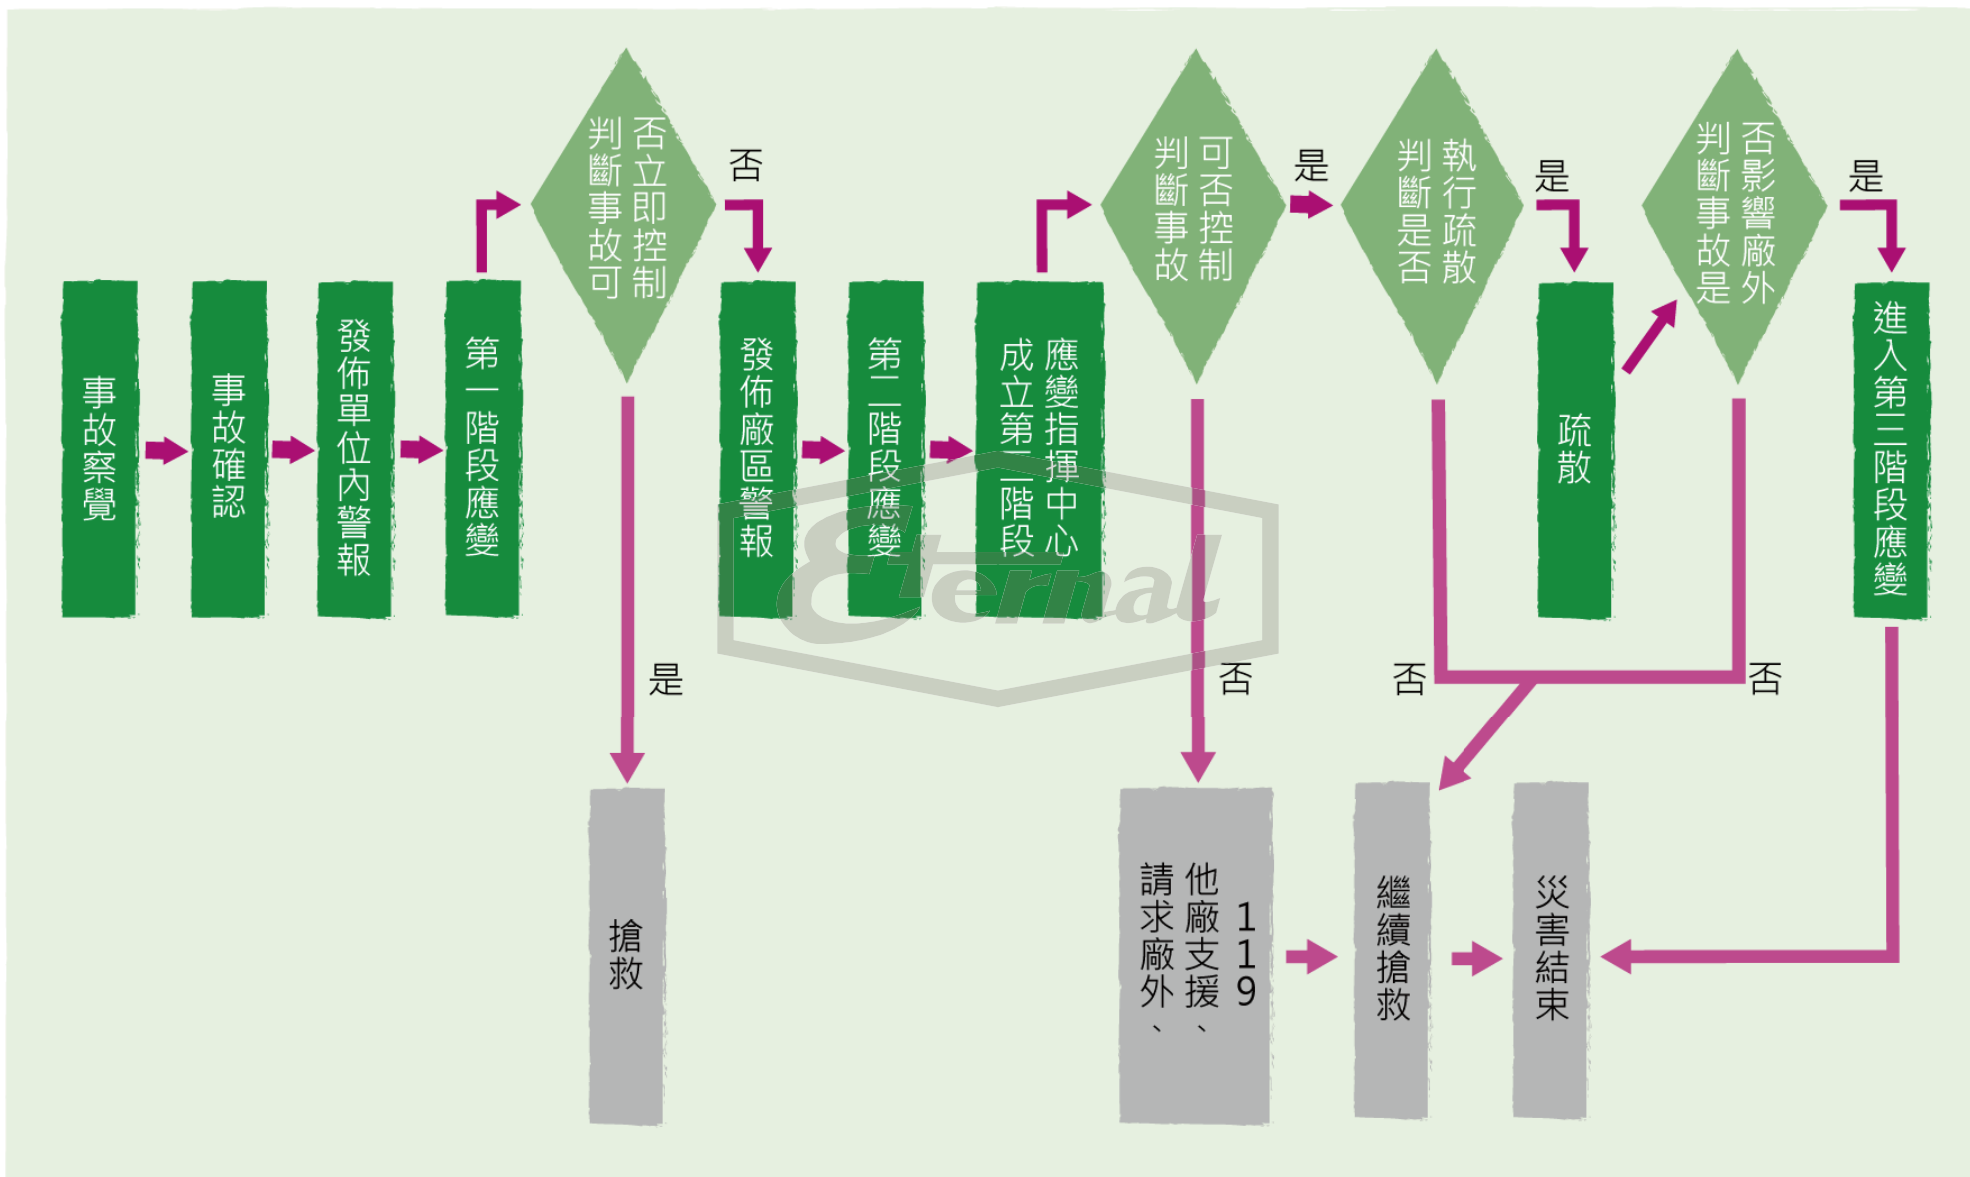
事故察覺

事故確認

發佈單位內警報

第一階段應變

判斷事故可否立即控制

否

是

搶救

發佈廠區警報

第二階段應變

成立第二階段應變指揮中心

判斷事故可否控制

否

119、他廠支援、請求廠外、

是

判斷是否執行疏散

否

是

疏散

判斷事故是否影響廠外

否

是

進入第三階段應變

繼續搶救

災害結束

Eternal